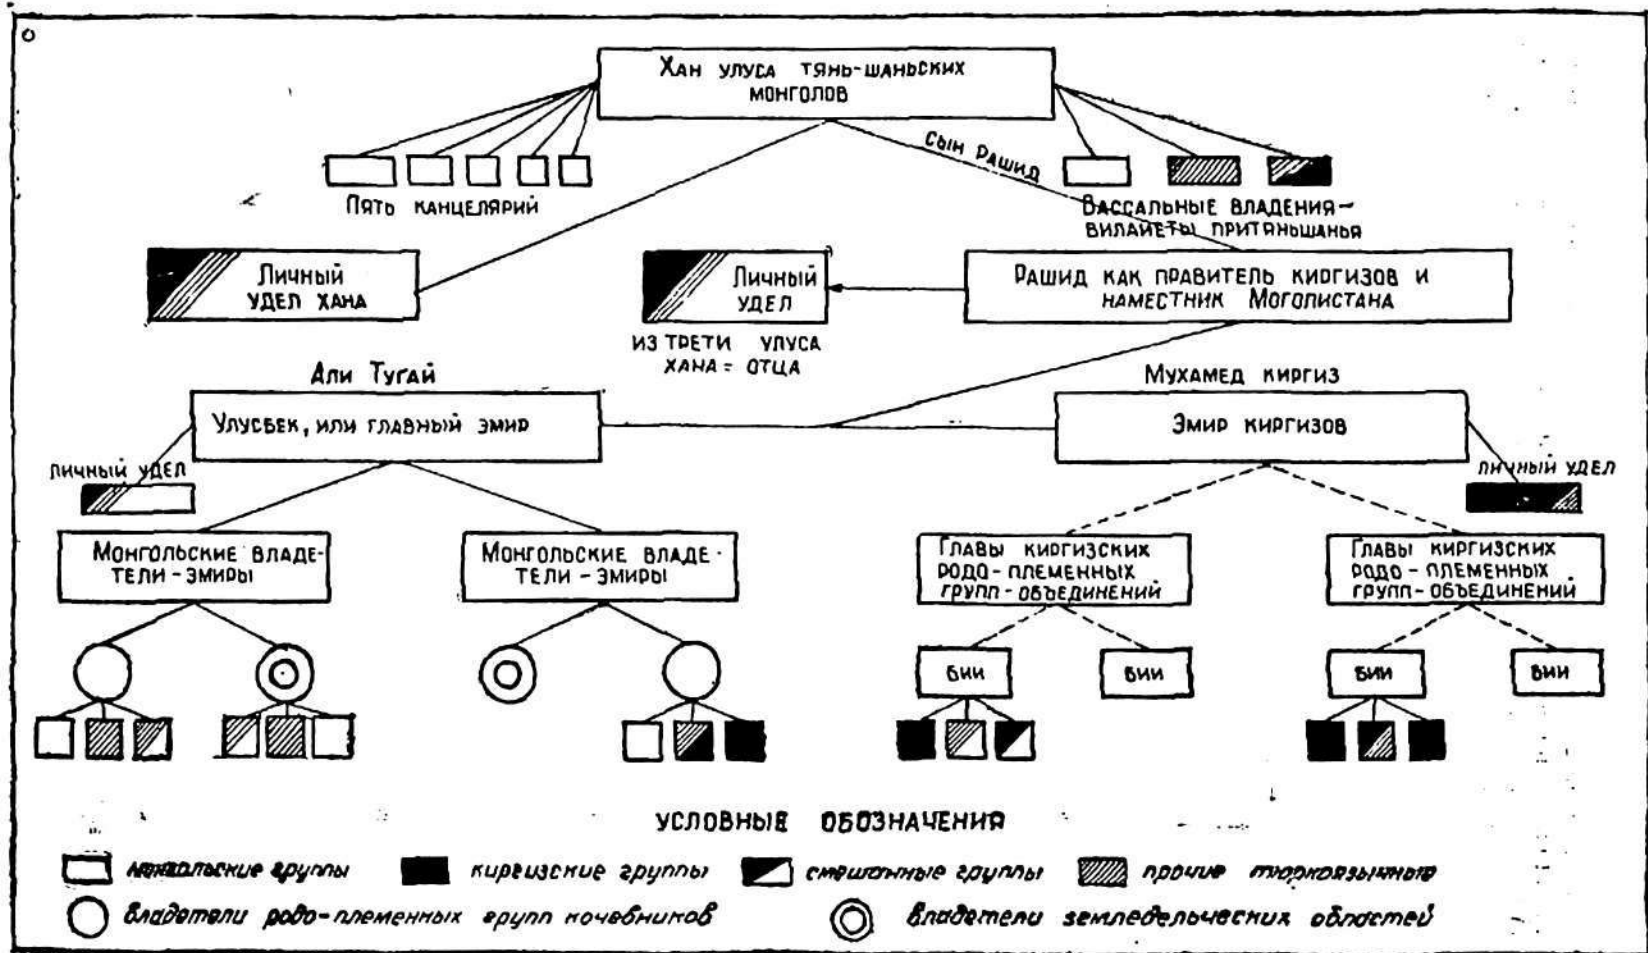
Хан улуса тянь-шаньских монголов

Пять канцелярий

Сын Рашид

Вассальные владения-вилайеты притяньшаньа

Личный удел хана

Личный удел

из трети улуса хана = отца

Рашид как правитель киргизов и наместник Моголистана

Али Тугай

Улусбек, или главный эмир

Мухамед киргиз

Эмир киргизов

личный удел

личный удел

Монгольские владетели - эмиры

Монгольские владетели - эмиры

Главы киргизских родо-племенных групп-объединений

Главы киргизских родо-племенных групп-объединений

бии

бии

бии

бии

УСЛОВНЫЕ ОБОЗНАЧЕНИЯ

монгольские группы

киргизские группы

смешанные группы

прочие тюркоязычные

Владетели родо-племенных групп кочевников

Владетели земледельческих областей